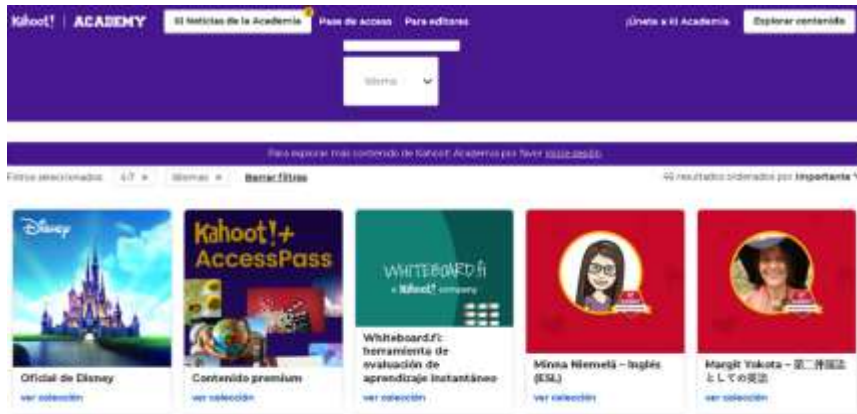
Kahoot! | ACADEMY

Noticias de la Academia

Pase de acceso

Para editores

¡Únete a la Academia

Explorar contenido

Idioma

Para explorar más contenido de Kahoot! Academy por favor inicia sesión.

Filtros seleccionados: 4-7 × Idiomas × Borrar filtros

46 resultados ordenados por Importante

Disney

Oficial de Disney

ver colección

Kahoot!+ AccessPass

Contenido premium

ver colección

WHITEBOARD.fi a Kahoot! company

Whiteboard.fi: herramienta de evaluación de aprendizaje instantáneo

ver colección

Minna Niemelä – Inglés (ESL)

ver colección

Margit Yokota – 第二言語としての英語

ver colección